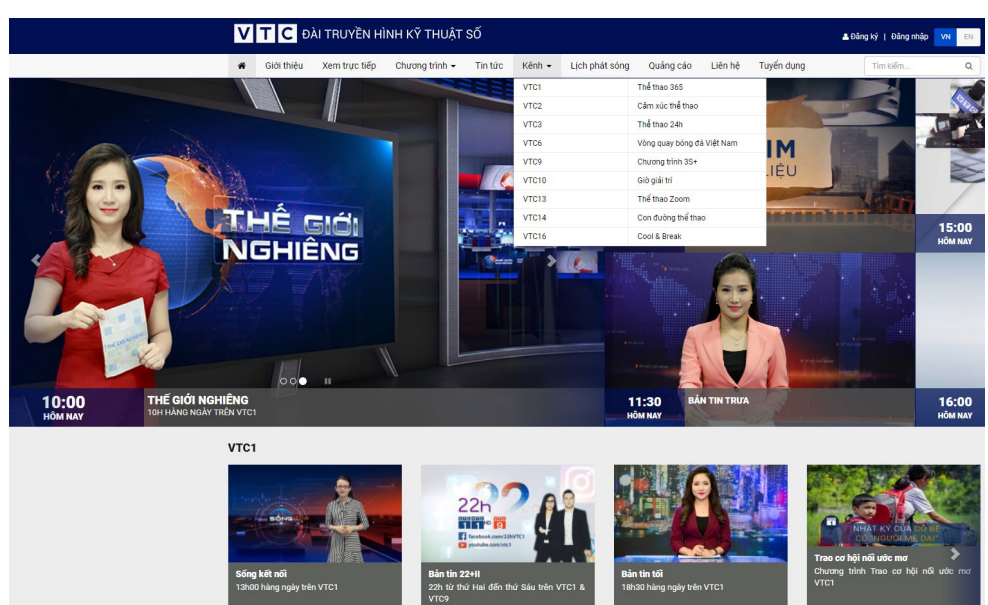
VTC ĐÀI TRUYỀN HÌNH KỸ THUẬT SỐ

Đăng ký | Đăng nhập VN EN

Giới thiệu Xem trực tiếp Chương trình Tin tức Kênh Lịch phát sóng Quảng cáo Liên hệ Tuyển dụng Tìm kiếm...

| VTC1 | Thể thao 365 |
|---|---|
| VTC2 | Cảm xúc thể thao |
| VTC3 | Thể thao 24h |
| VTC6 | Vòng quay bóng đá Việt Nam |
| VTC9 | Chương trình 3S+ |
| VTC10 | Giờ giải trí |
| VTC13 | Thể thao Zoom |
| VTC14 | Con đường thể thao |
| VTC16 | Cool & Break |

THẾ GIỚI NGHIÊNG

IM LIỆU

15:00 HÔM NAY

10:00 HÔM NAY

THẾ GIỚI NGHIÊNG
10H HÀNG NGÀY TRÊN VTC1

11:30 HÔM NAY

BẢN TIN TRƯA

16:00 HÔM NAY

VTC1

Sống kết nối
13h00 hàng ngày trên VTC1

Bản tin 22+II
22h từ thứ Hai đến thứ Sáu trên VTC1 & VTC9

Bản tin tối
18h30 hàng ngày trên VTC1

NHẬT KÝ CỦA CÔ BÉ CÓ "NGƯỜI MẸ DẠI"

Trao cơ hội nối ước mơ
Chương trình Trao cơ hội nối ước mơ VTC1